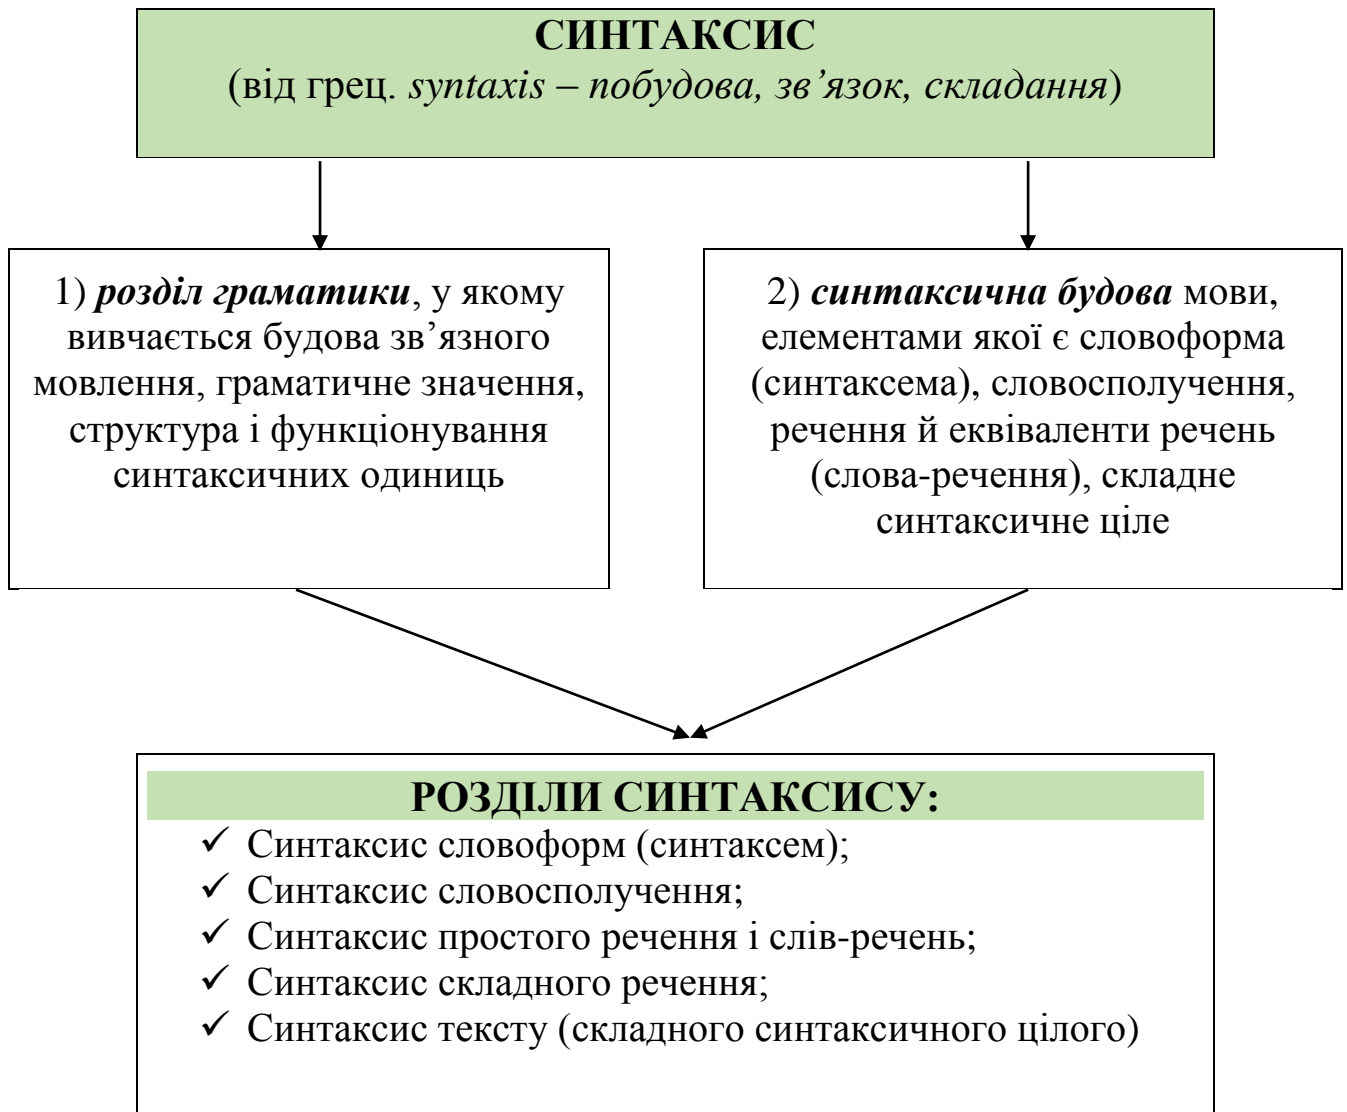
СИНТАКСИС
(від грец. syntaxis – побудова, зв’язок, складання)

1) розділ граматики, у якому вивчається будова зв’язного мовлення, граматичне значення, структура і функціонування синтаксичних одиниць

2) синтаксична будова мови, елементами якої є словоформа (синтаксема), словосполучення, речення й еквіваленти речень (слова-речення), складне синтаксичне ціле

РОЗДІЛИ СИНТАКСИСУ:
✓ Синтаксис словоформ (синтаксем);
✓ Синтаксис словосполучення;
✓ Синтаксис простого речення і слів-речень;
✓ Синтаксис складного речення;
✓ Синтаксис тексту (складного синтаксичного цілого)